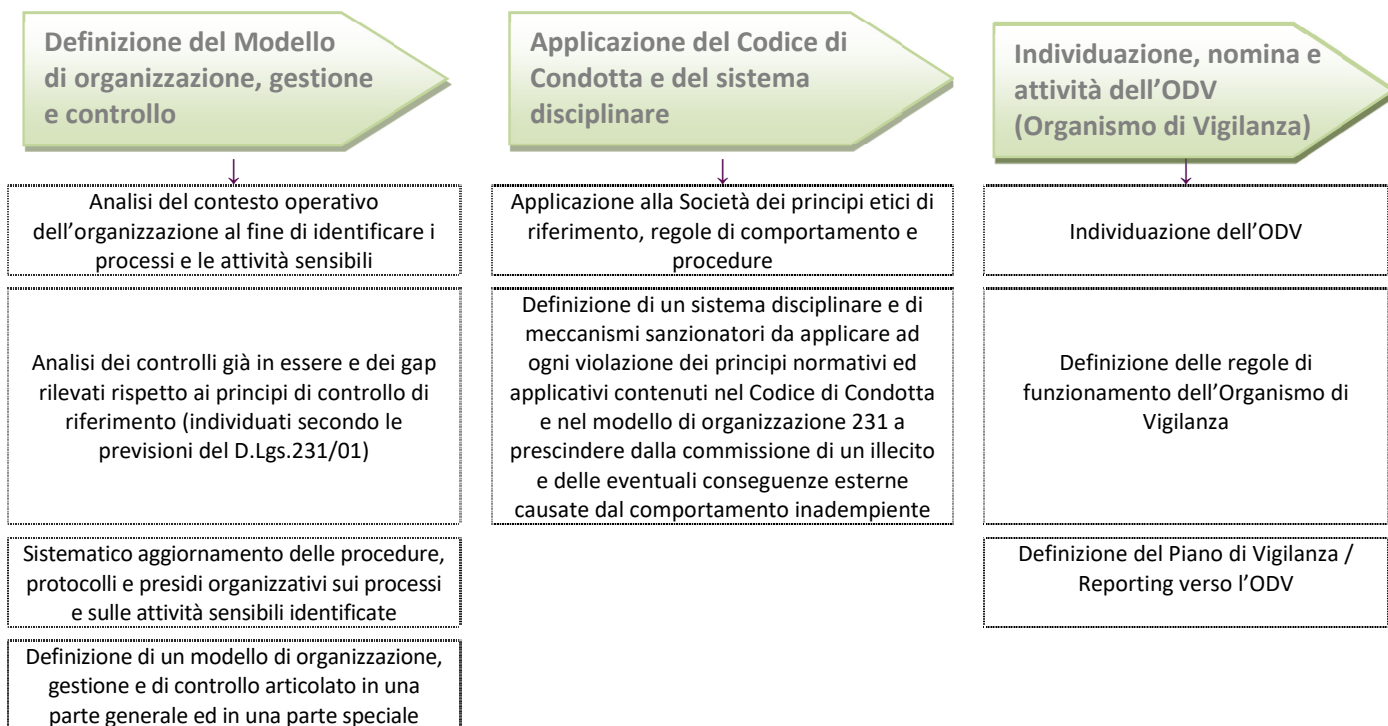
Definizione del Modello di organizzazione, gestione e controllo

Analisi del contesto operativo dell'organizzazione al fine di identificare i processi e le attività sensibili

Analisi dei controlli già in essere e dei gap rilevati rispetto ai principi di controllo di riferimento (individuati secondo le previsioni del D.Lgs.231/01)

Sistematico aggiornamento delle procedure, protocolli e presidi organizzativi sui processi e sulle attività sensibili identificate

Definizione di un modello di organizzazione, gestione e di controllo articolato in una parte generale ed in una parte speciale

Applicazione del Codice di Condotta e del sistema disciplinare

Applicazione alla Società dei principi etici di riferimento, regole di comportamento e procedure

Definizione di un sistema disciplinare e di meccanismi sanzionatori da applicare ad ogni violazione dei principi normativi ed applicativi contenuti nel Codice di Condotta e nel modello di organizzazione 231 a prescindere dalla commissione di un illecito e delle eventuali conseguenze esterne causate dal comportamento inadempiente

Individuazione, nomina e attività dell'ODV (Organismo di Vigilanza)

Individuazione dell'ODV

Definizione delle regole di funzionamento dell'Organismo di Vigilanza

Definizione del Piano di Vigilanza / Reporting verso l'ODV